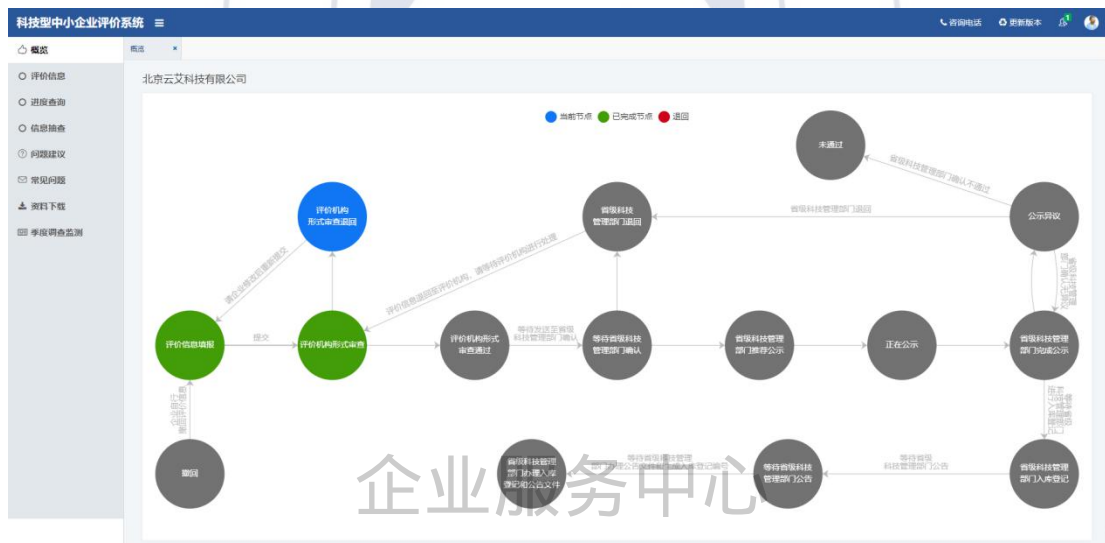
科技型中小企业评价系统 ≡

咨询电话 更新版本

概览
评价信息
进度查询
信息抽查
问题建议
常见问题
资料下载
季度调查监测

概览 ×

北京云艾科技有限公司

当前节点 已完成节点 退回

未通过

省级科技管理部门确认不通过

公示异议

省级科技管理部门退回

省级科技管理部门退回

评价机构形式审查退回

请企业修改后重新提交

评价信息退回至评价机构，请等待评价机构进行处理

评价信息填报

提交

评价机构形式审查

评价机构形式审查通过

等待发送至省级科技管理部门确认

等待省级科技管理部门确认

省级科技管理部门推荐公示

正在公示

省级科技管理部门完成公示

撤回

省级科技管理部门办理入库登记和公告文件

等待省级科技管理部门办理公告文件和入库登记编号

等待省级科技管理部门公告

等待省级科技管理部门公告

省级科技管理部门入库登记

企业服务中心